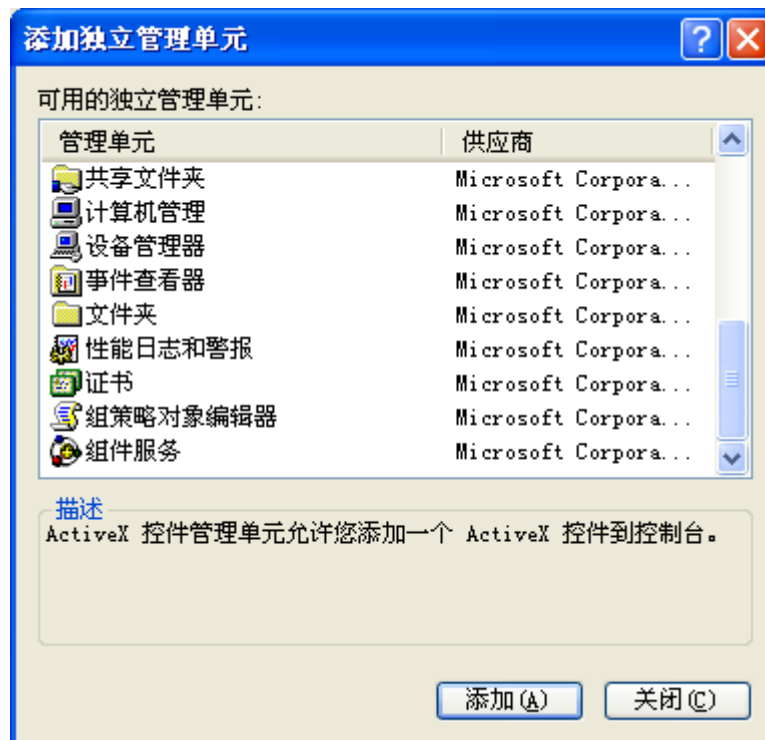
添加独立管理单元

可用的独立管理单元:

| 管理单元 | 供应商 |
|---|---|
| 共享文件夹 | Microsoft Corpora... |
| 计算机管理 | Microsoft Corpora... |
| 设备管理器 | Microsoft Corpora... |
| 事件查看器 | Microsoft Corpora... |
| 文件夹 | Microsoft Corpora... |
| 性能日志和警报 | Microsoft Corpora... |
| 证书 | Microsoft Corpora... |
| 組策略对象编辑器 | Microsoft Corpora... |
| 組件服务 | Microsoft Corpora... |

描述

ActiveX 控件管理单元允许您添加一个 ActiveX 控件到控制台。

添加(A)

关闭(C)